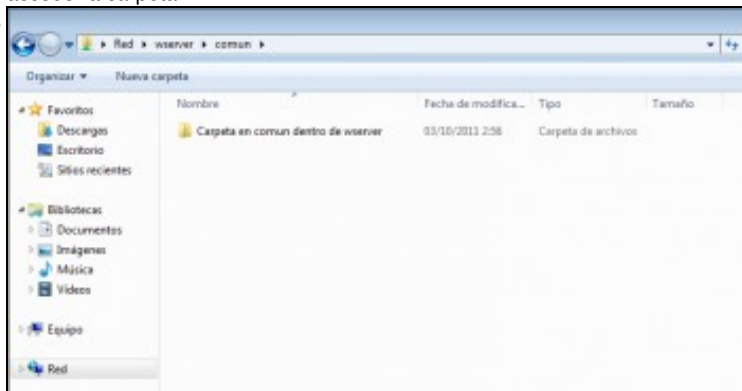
acceso a la carpeta

▸ Red ▸ wserver ▸ comun ▸

Organizar ▾ Nueva carpeta

Favoritos
Descargas
Escritorio
Sitios recientes

Bibliotecas
Documentos
Imágenes
Música
Vídeos

Equipo

Red

| Nombre | Fecha de modifica... | Tipo | Tamaño |
|---|---|---|---|
| Carpeta en comun dentro de wserver | 03/10/2011 2:56 | Carpeta de archivos | |